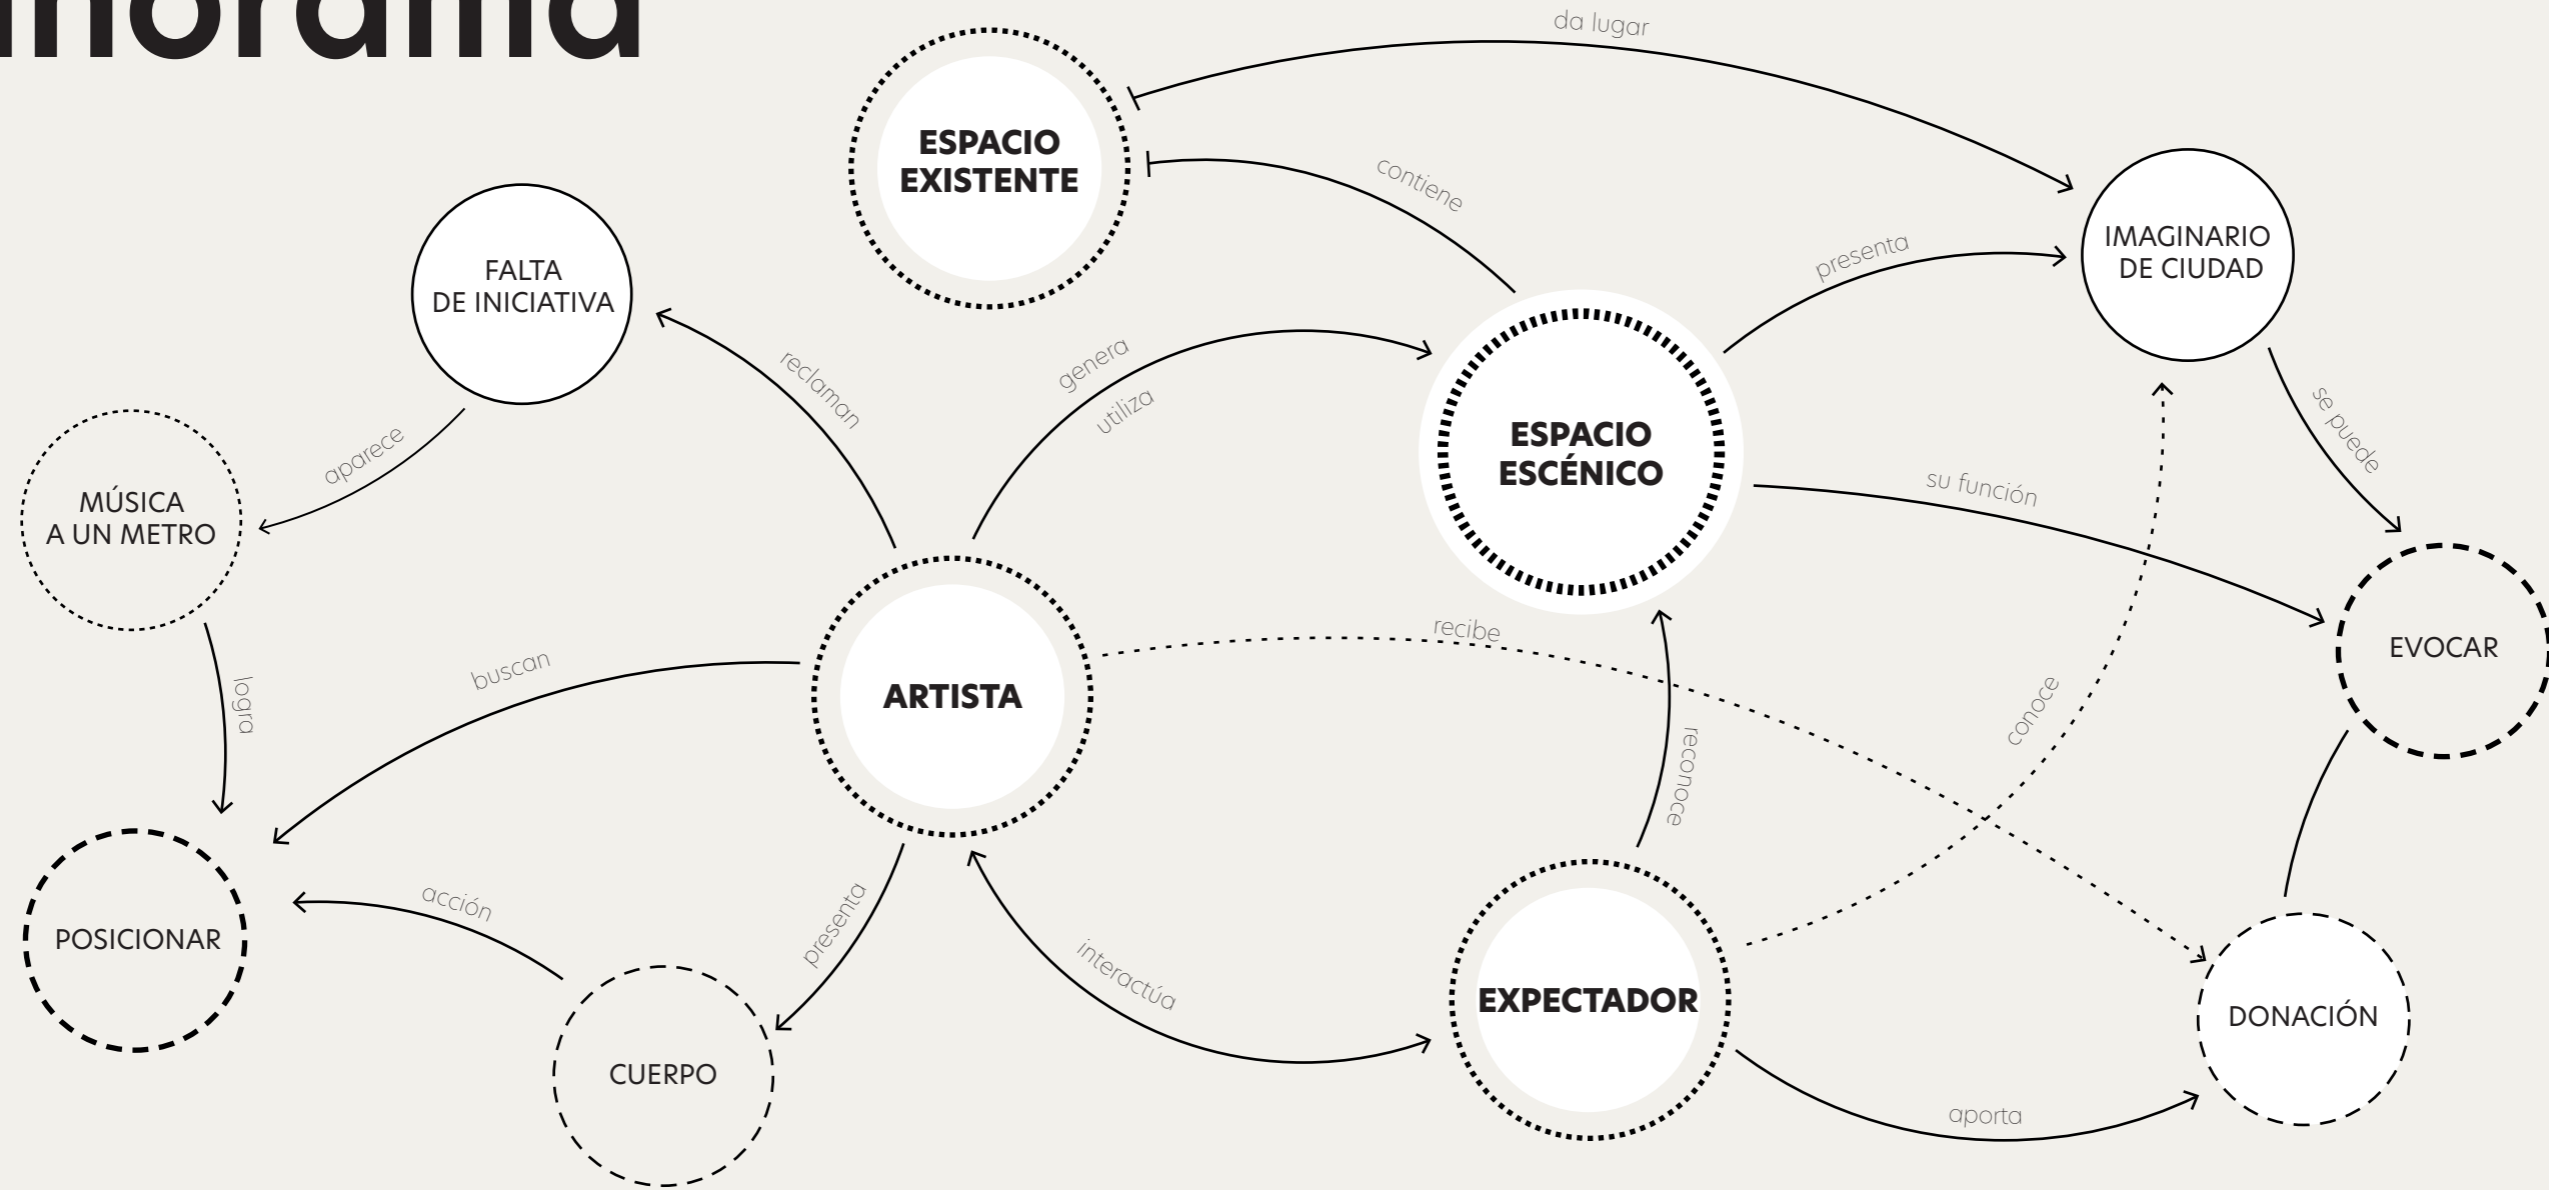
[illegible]

ESPACIO EXISTENTE

da lugar

contiene

IMAGINARIO DE CIUDAD

presenta

FALTA DE INICIATIVA

reclaman

genera

utiliza

ESPACIO ESCÉNICO

se puede

aparece

MÚSICA A UN METRO

su función

EVOCAR

recibe

buscan

logra

ARTISTA

reconoce

conoce

POSICIONAR

acción

presenta

interactúa

EXPECTADOR

DONACIÓN

CUERPO

aporta